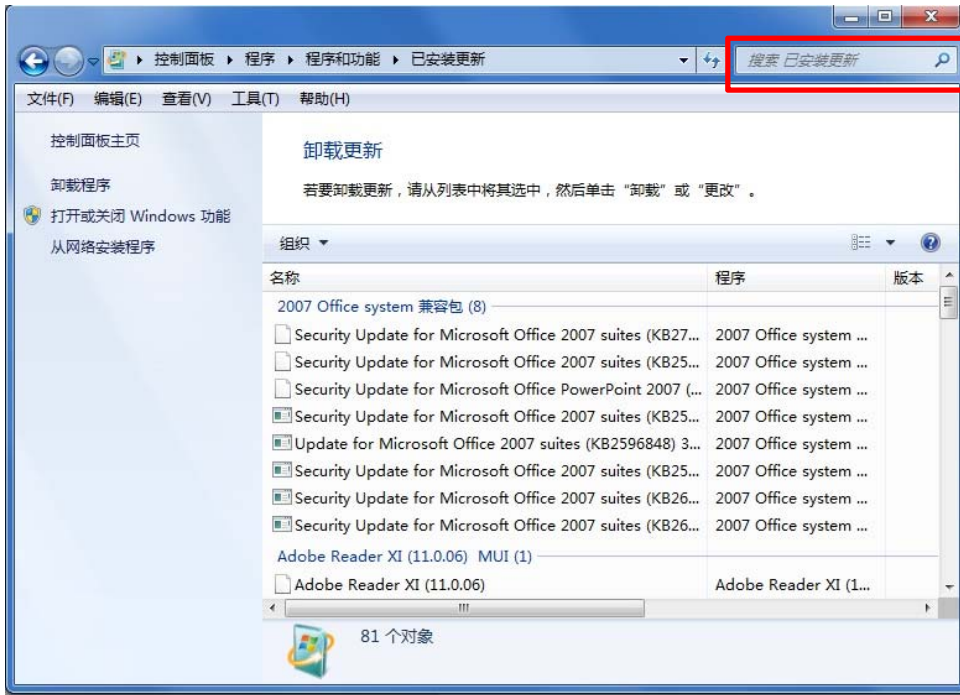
控制面板 ▸ 程序 ▸ 程序和功能 ▸ 已安装更新

搜索 已安装更新

文件(F) 编辑(E) 查看(V) 工具(T) 帮助(H)

控制面板主页

卸载程序

打开或关闭 Windows 功能

从网络安装程序

卸载更新

若要卸载更新，请从列表中将其选中，然后单击“卸载”或“更改”。

组织 ▾

| 名称 | 程序 | 版本 |
|---|---|---|
| 2007 Office system 兼容包 (8) | | |
| Security Update for Microsoft Office 2007 suites (KB27... | 2007 Office system ... | |
| Security Update for Microsoft Office 2007 suites (KB25... | 2007 Office system ... | |
| Security Update for Microsoft Office PowerPoint 2007 (... | 2007 Office system ... | |
| Security Update for Microsoft Office 2007 suites (KB25... | 2007 Office system ... | |
| Update for Microsoft Office 2007 suites (KB2596848) 3... | 2007 Office system ... | |
| Security Update for Microsoft Office 2007 suites (KB25... | 2007 Office system ... | |
| Security Update for Microsoft Office 2007 suites (KB26... | 2007 Office system ... | |
| Security Update for Microsoft Office 2007 suites (KB26... | 2007 Office system ... | |
| Adobe Reader XI (11.0.06) MUI (1) | | |
| Adobe Reader XI (11.0.06) | Adobe Reader XI (1... | |

81 个对象